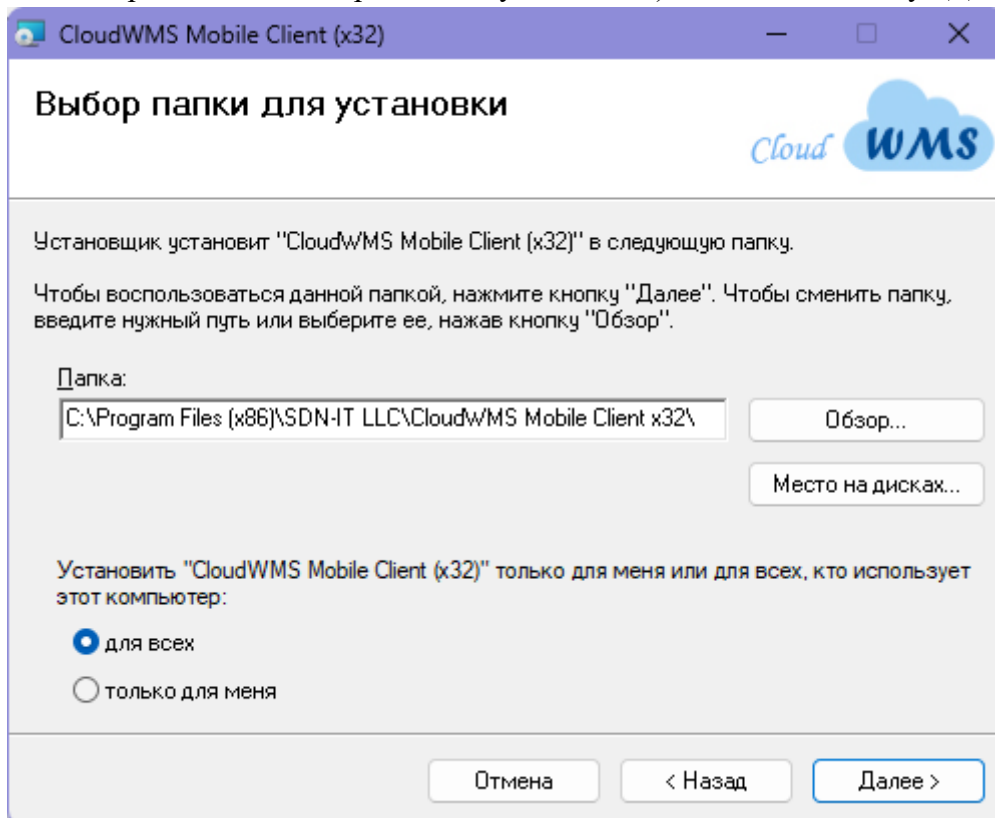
CloudWMS Mobile Client (x32)

Выбор папки для установки

Cloud WMS

Установщик установит "CloudWMS Mobile Client (x32)" в следующую папку.

Чтобы воспользоваться данной папкой, нажмите кнопку "Далее". Чтобы сменить папку, введите нужный путь или выберите ее, нажав кнопку "Обзор".

Папка:

C:\Program Files (x86)\SDN-IT LLC\CloudWMS Mobile Client x32\

Обзор...

Место на дисках...

Установить "CloudWMS Mobile Client (x32)" только для меня или для всех, кто использует этот компьютер:

для всех

только для меня

Отмена

< Назад

Далее >